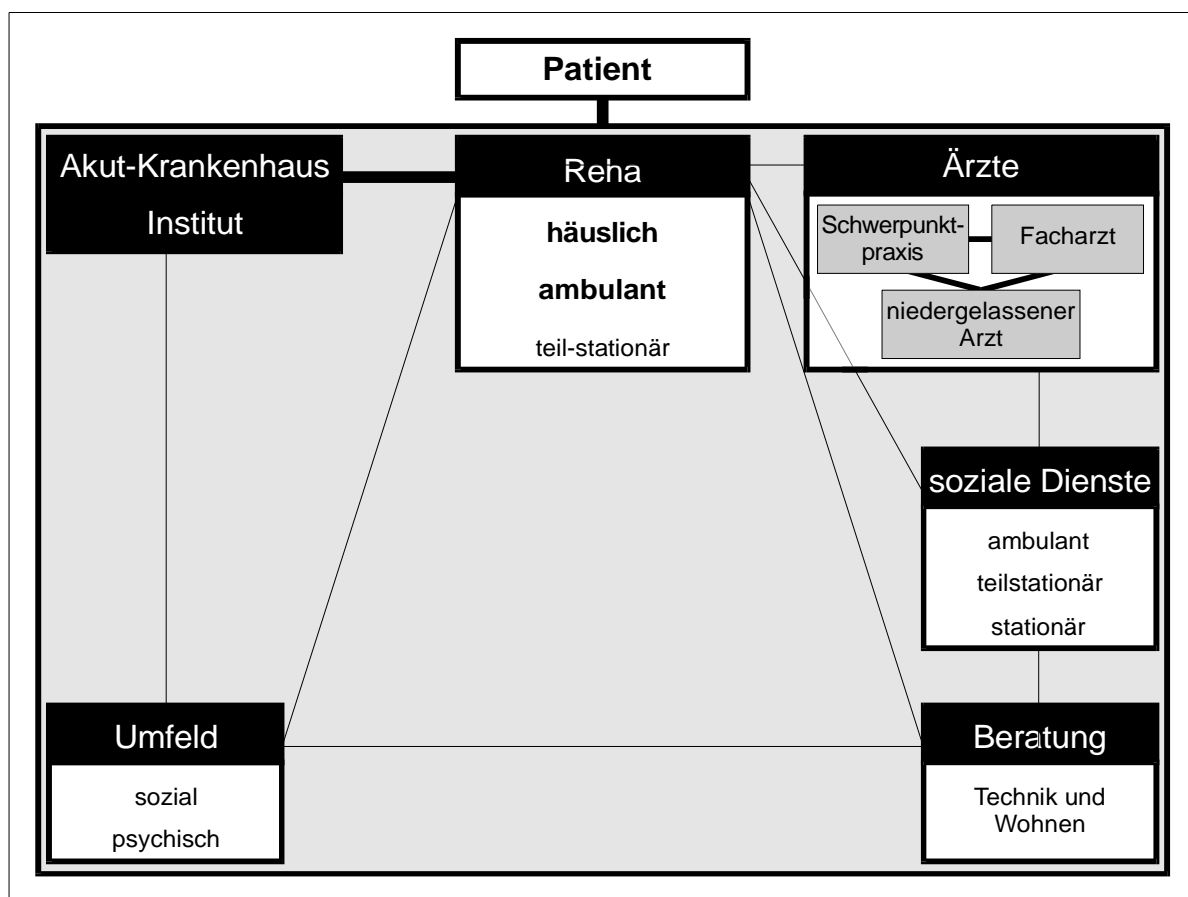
Patient

Akut-Krankenhaus
Institut

Reha
häuslich
ambulant
teil-stationär

Ärzte
Schwerpunktpraxis
Facharzt
niedergelassener Arzt

soziale Dienste
ambulant
teilstationär
stationär

Umfeld
sozial
psychisch

Beratung
Technik und Wohnen